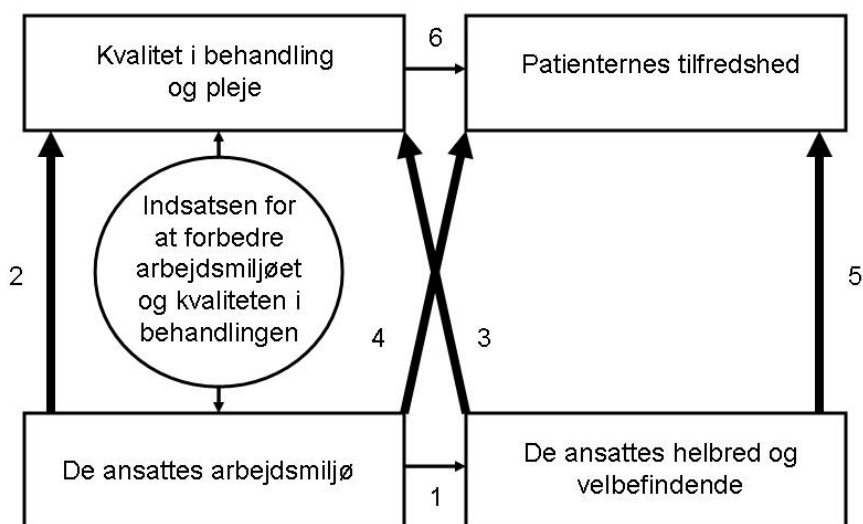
Kvalitet i behandling og pleje

6

Patienternes tilfredshed

Indsatsen for at forbedre arbejdsmiljøet og kvaliteten i behandlingen

2

4

3

5

De ansattes arbejdsmiljø

1

De ansattes helbred og velbefindende